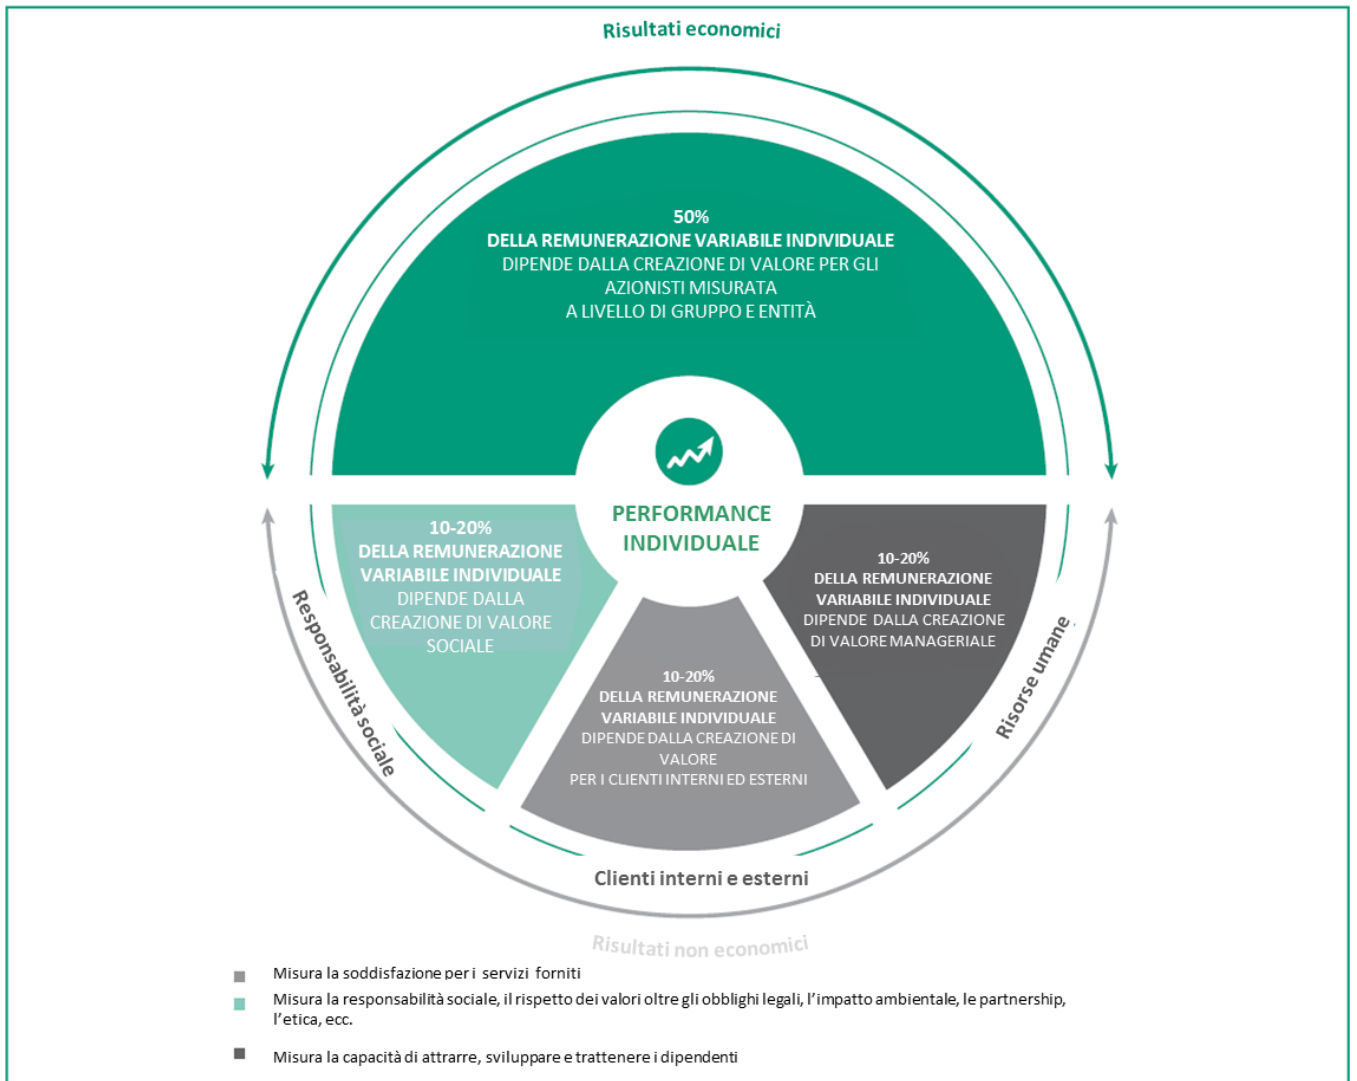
Risultati economici

50%
DELLA REMUNERAZIONE VARIABILE INDIVIDUALE
DIPENDE DALLA CREAZIONE DI VALORE PER GLI AZIONISTI MISURATA
A LIVELLO DI GRUPPO E ENTITÀ

PERFORMANCE INDIVIDUALE

10-20%
DELLA REMUNERAZIONE VARIABILE INDIVIDUALE
DIPENDE DALLA CREAZIONE DI VALORE SOCIALE

10-20%
DELLA REMUNERAZIONE VARIABILE INDIVIDUALE
DIPENDE DALLA CREAZIONE DI VALORE MANAGERIALE

10-20%
DELLA REMUNERAZIONE VARIABILE INDIVIDUALE
DIPENDE DALLA CREAZIONE DI VALORE
PER I CLIENTI INTERNI ED ESTERNI

Responsabilità sociale

Risorse umane

Clienti interni e esterni

Risultati non economici

Misura la soddisfazione per i servizi forniti

Misura la responsabilità sociale, il rispetto dei valori oltre gli obblighi legali, l'impatto ambientale, le partnership, l'etica, ecc.

Misura la capacità di attrarre, sviluppare e trattenere i dipendenti